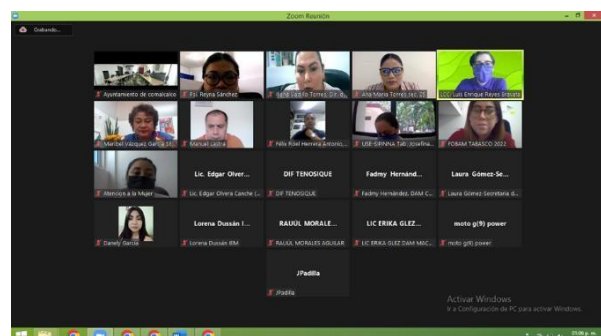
Zoom Reunión

Grabando...

Ayuntamiento de comalcalco

Psi. Reyna Sánchez

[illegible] Torres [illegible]

Ana María Torres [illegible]

LCC. Luis Enrique Reyes Bravata

Maribel Vázquez García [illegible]

Manuel Ledra

Félix Fidel Herrera Antonio

USE-SIPINNA Tab. Josefina

FOBAM TABASCO 2022

Lic. Edgar Olver...

DIF TENOSIQUE

Fadmy Hernánd...

Laura Gómez-Se...

Atención a la Mujer

Lic. Edgar Olvera Canche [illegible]

DIF TENOSIQUE

Fadmy Hernández DAM C...

Laura Gómez Secretaria d...

Lorena Dussán I...

RAUUL MORALE...

LIC ERIKA GLEZ...

moto g(9) power

Danely García

Lorena Dussán IEM

RAUUL MORALES AGUILAR

LIC ERIKA GLEZ DAM MAC...

moto g(9) power

JPadilla

JPadilla

Activar Windows
Ir a Configuración de PC para activar Windows.